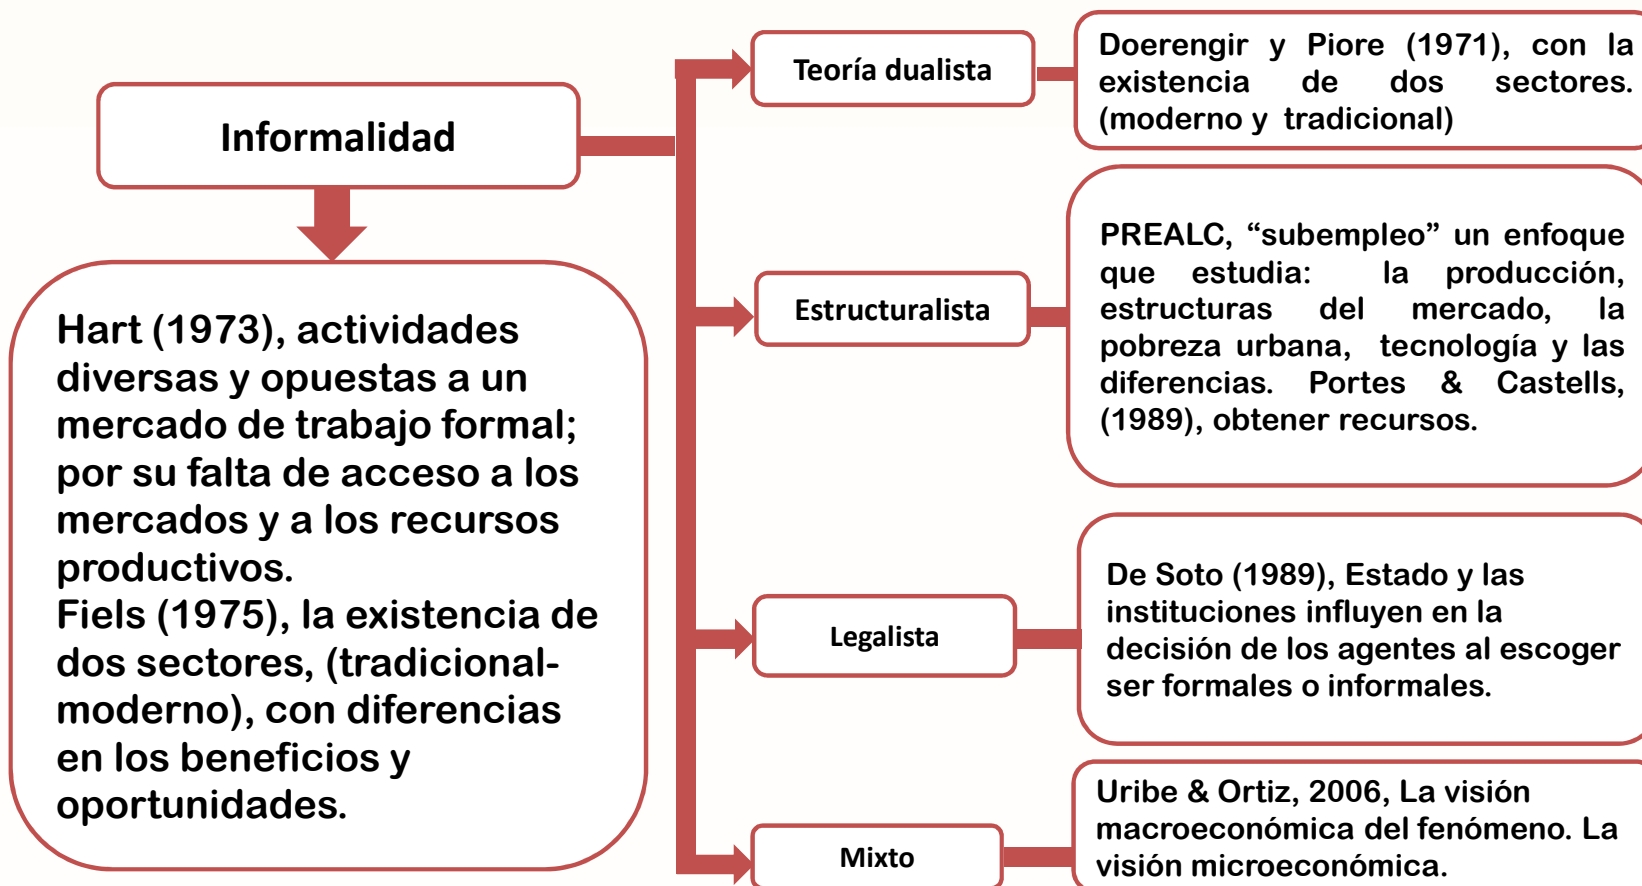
Informalidad

Hart (1973), actividades diversas y opuestas a un mercado de trabajo formal; por su falta de acceso a los mercados y a los recursos productivos.
Fiels (1975), la existencia de dos sectores, (tradicional-moderno), con diferencias en los beneficios y oportunidades.

Teoría dualista

Doerengir y Piore (1971), con la existencia de dos sectores. (moderno y tradicional)

Estructuralista

PREALC, "subempleo" un enfoque que estudia: la producción, estructuras del mercado, la pobreza urbana, tecnología y las diferencias. Portes & Castells, (1989), obtener recursos.

Legalista

De Soto (1989), Estado y las instituciones influyen en la decisión de los agentes al escoger ser formales o informales.

Mixto

Uribe & Ortiz, 2006, La visión macroeconómica del fenómeno. La visión microeconómica.